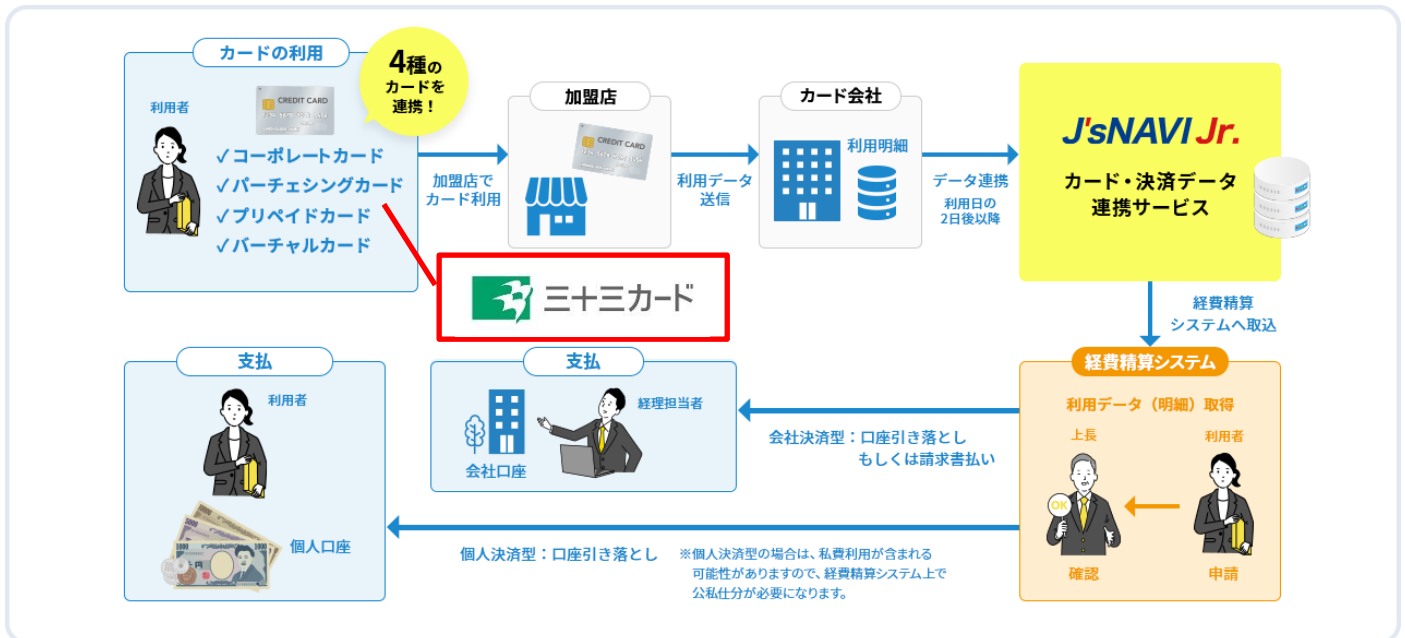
カードの利用

利用者

CREDIT CARD

✓コーポレートカード
✓パーチェシングカード
✓プリペイドカード
✓バーチャルカード

4種のカードを連携！

加盟店でカード利用

加盟店

CREDIT CARD

利用データ送信

カード会社

利用明細

データ連携

利用日の2日後以降

J'sNAVI Jr.

カード・決済データ連携サービス

三十三カード

経費精算システムへ取込

経費精算システム

利用データ（明細）取得

上長

利用者

OK

確認

申請

支払

利用者

個人口座

支払

経理担当者

会社口座

会社決済型：口座引き落とし
もしくは請求書払い

個人決済型：口座引き落とし

※個人決済型の場合は、私費利用が含まれる可能性がありますので、経費精算システム上で公私仕分が必要になります。